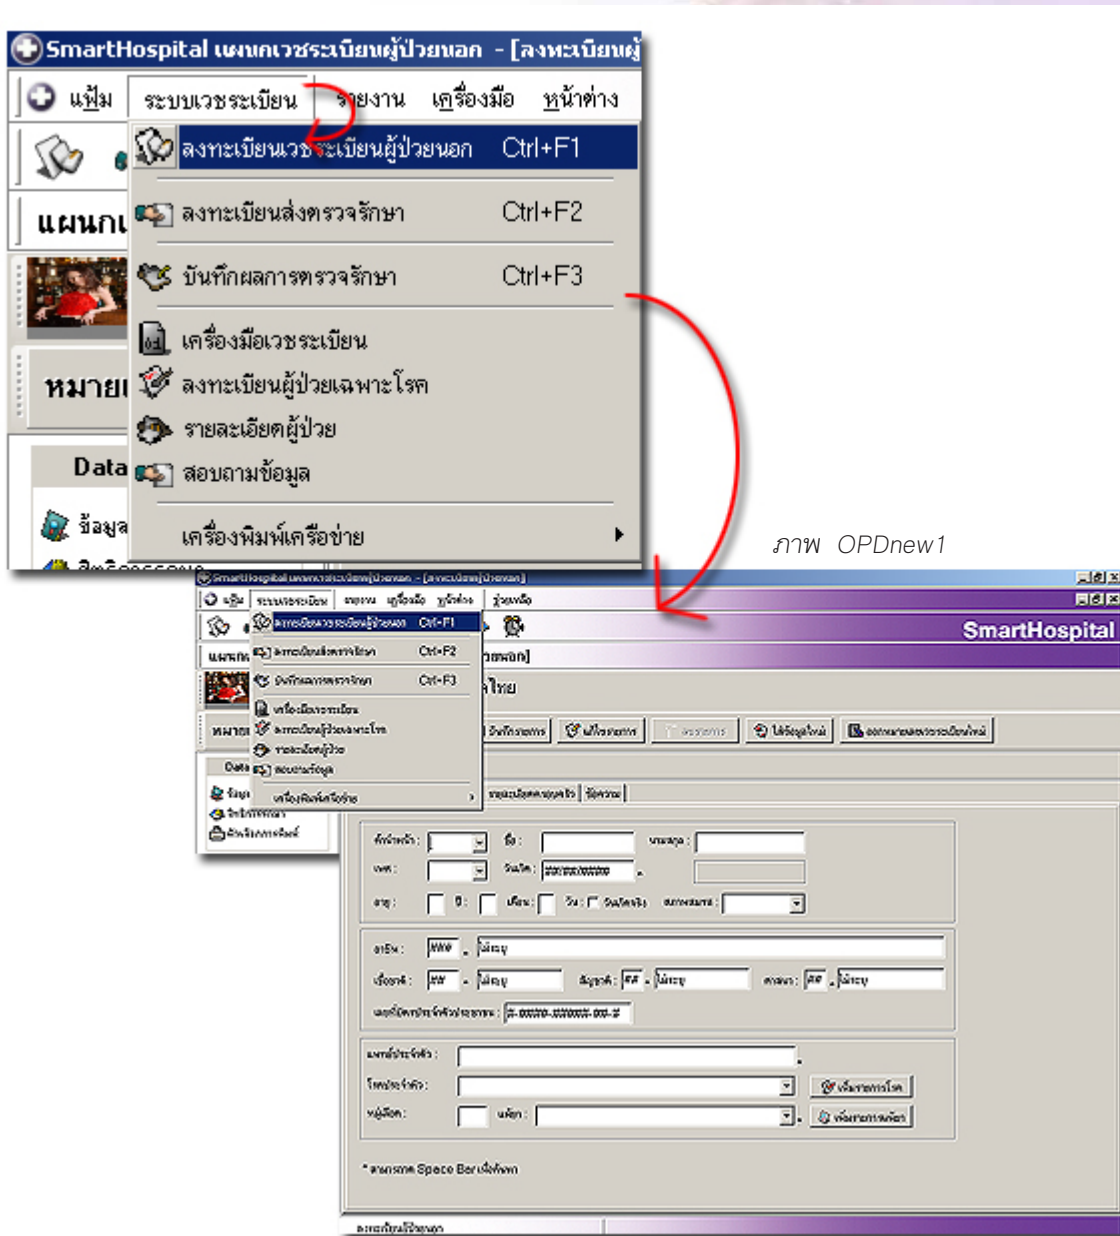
SmartHospital แผนกเวชระเบียนผู้ป่วยนอก - [ลงทะเบียนผู้

แฟ้ม ระบบเวชระเบียน รายงาน เครื่องมือ หน้าต่าง

แผนก

หมาย

Data

ข้อมูล

ลงทะเบียนเวชระเบียนผู้ป่วยนอก Ctrl+F1

ลงทะเบียนส่งตรวจรักษา Ctrl+F2

บันทึกผลการตรวจรักษา Ctrl+F3

เครื่องมือเวชระเบียน

ลงทะเบียนผู้ป่วยเฉพาะโรค

รายละเอียดผู้ป่วย

สอบถามข้อมูล

เครื่องพิมพ์เครือข่าย

ภาพ OPDnew1

SmartHospital

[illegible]